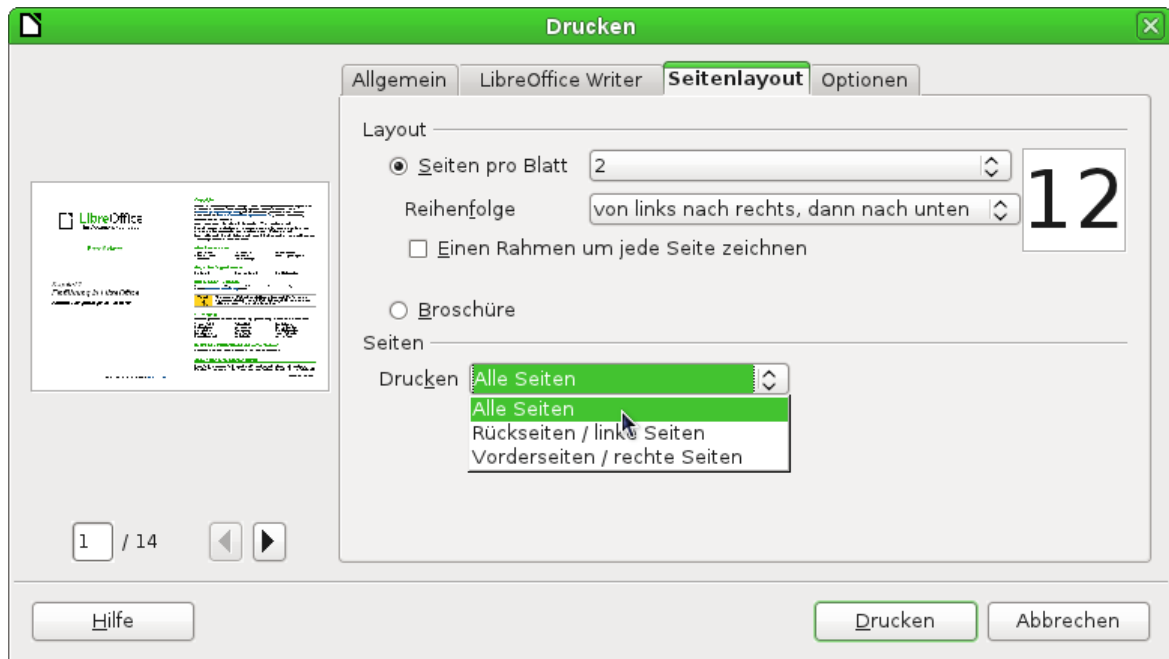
Drucken

Allgemein | LibreOffice Writer | Seitenlayout | Optionen

Layout

Seiten pro Blatt 2

Reihenfolge von links nach rechts, dann nach unten

12

Einen Rahmen um jede Seite zeichnen

Broschüre

Seiten

Drucken Alle Seiten

Alle Seiten
Rückseiten / linke Seiten
Vorderseiten / rechte Seiten

LibreOffice

1 / 14

Hilfe

Drucken

Abbrechen